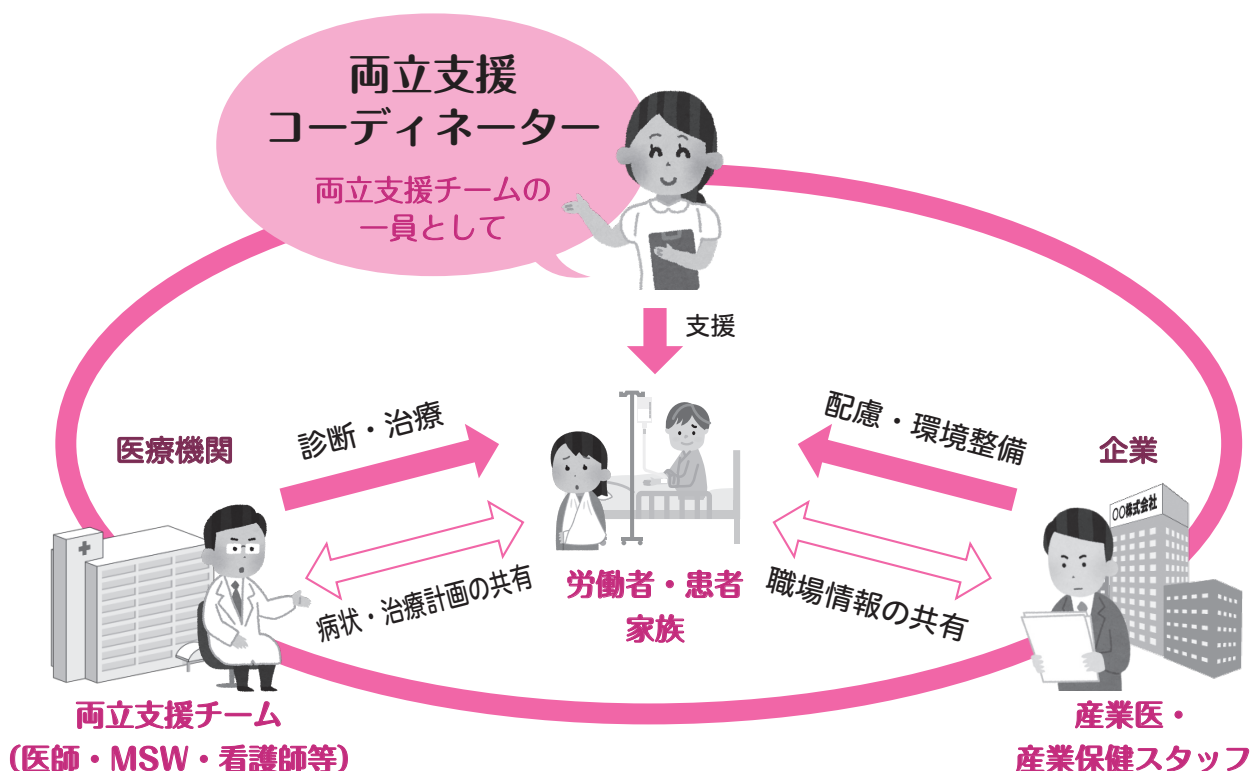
両立支援
コーディネーター

両立支援チームの
一員として

支援

医療機関

診断・治療

配慮・環境整備

企業

〇〇株式会社

病状・治療計画の共有

労働者・患者
家族

職場情報の共有

両立支援チーム
（医師・MSW・看護師等）

産業医・
産業保健スタッフ